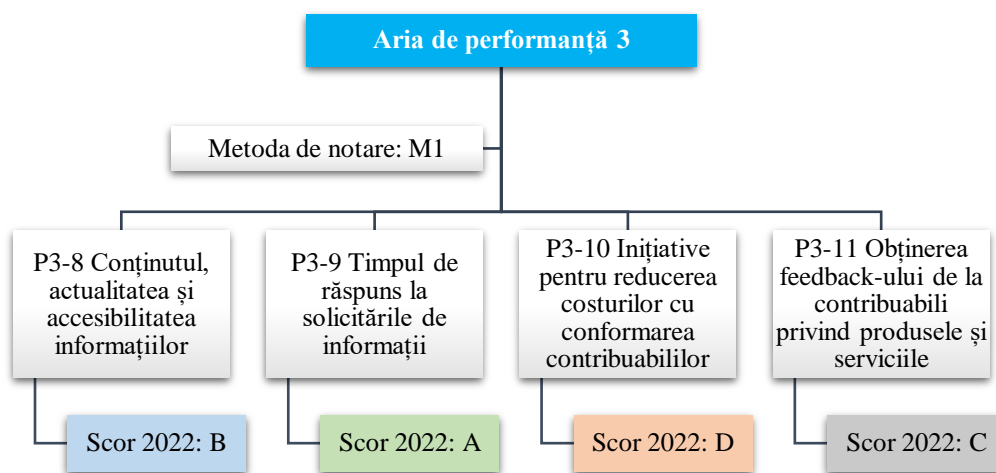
Aria de performanță 3

Metoda de notare: M1

P3-8 Conținutul, actualitatea și accesibilitatea informațiilor

Scor 2022: B

P3-9 Timpul de răspuns la solicitările de informații

Scor 2022: A

P3-10 Inițiative pentru reducerea costurilor cu conformarea contribuabililor

Scor 2022: D

P3-11 Obținerea feedback-ului de la contribuabili privind produsele și serviciile

Scor 2022: C